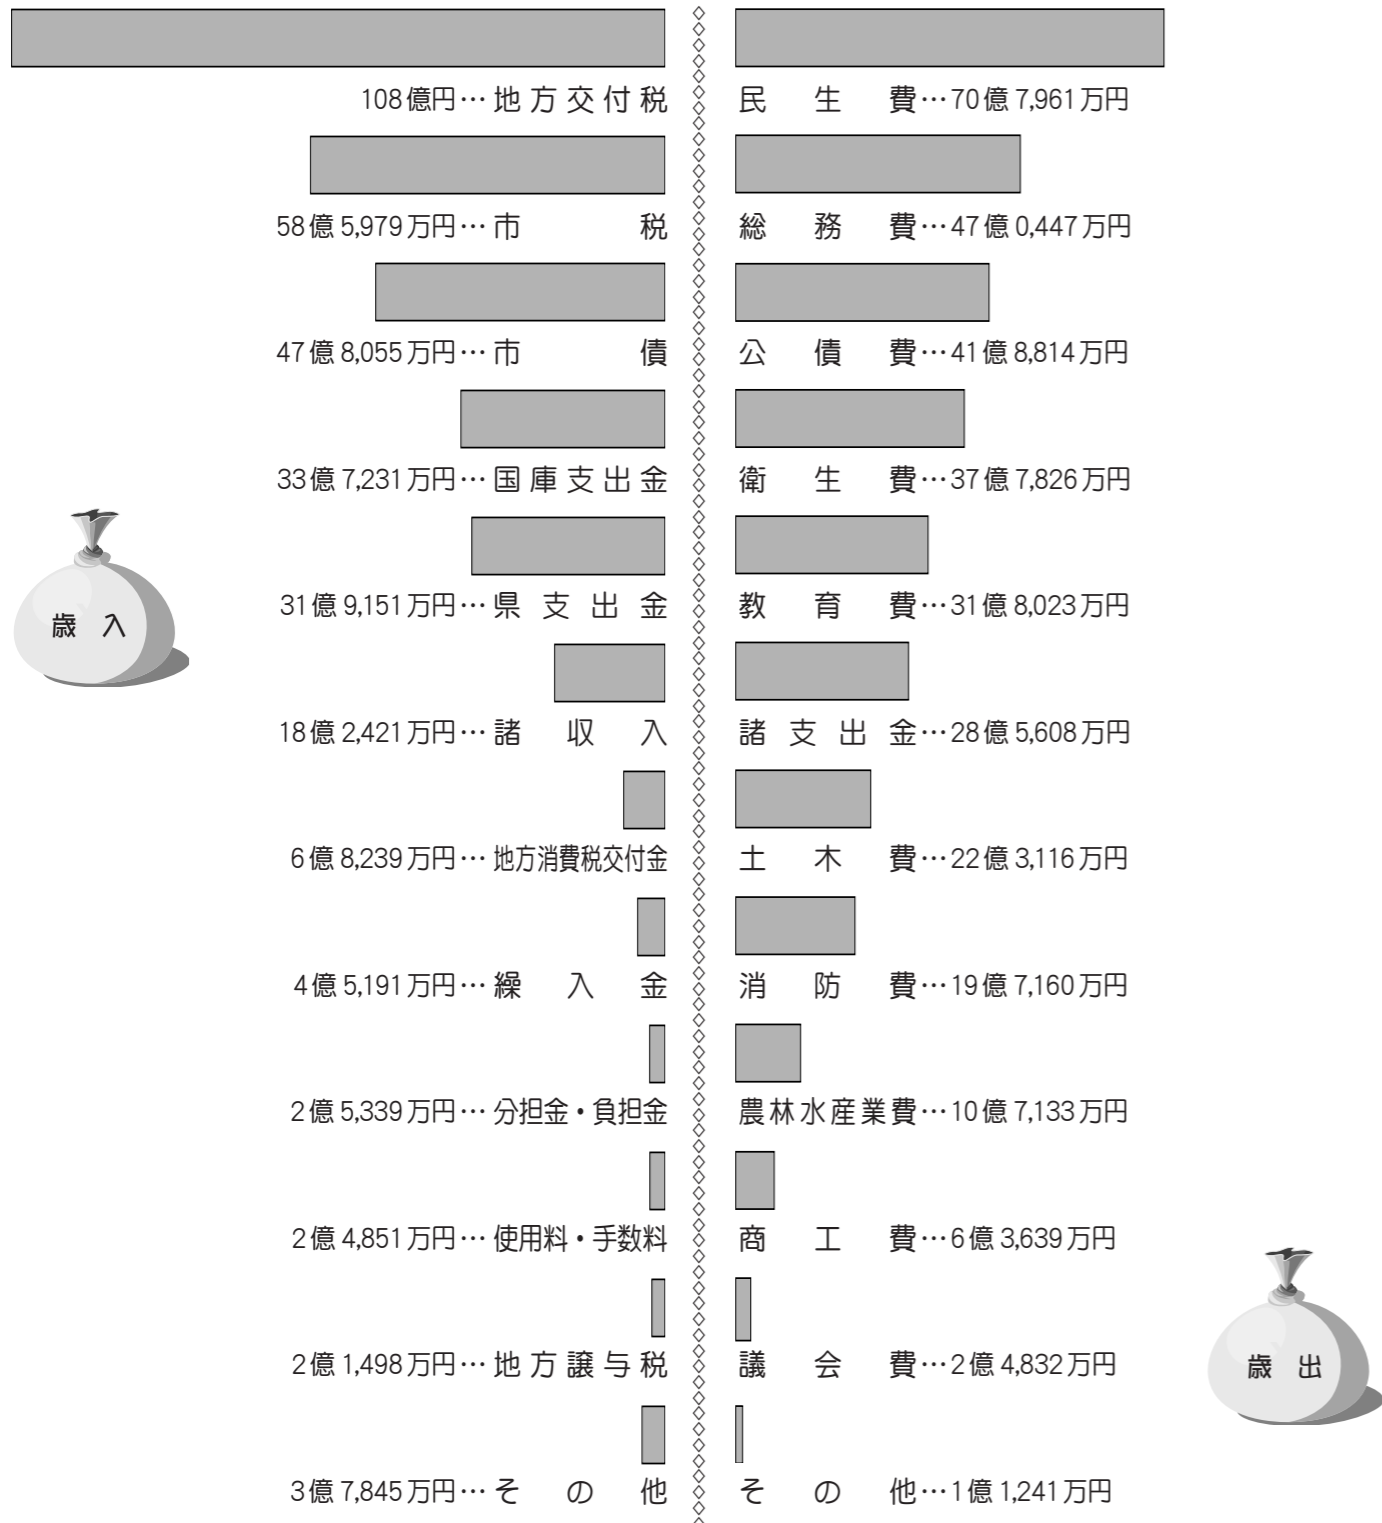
108億円…地方交付税
58億5,979万円…市税
47億8,055万円…市債
33億7,231万円…国庫支出金
31億9,151万円…県支出金
18億2,421万円…諸収入
6億8,239万円…地方消費税交付金
4億5,191万円…繰入金
2億5,339万円…分担金・負担金
2億4,851万円…使用料・手数料
2億1,498万円…地方譲与税
3億7,845万円…その他

歳入

民生費…70億7,961万円
総務費…47億0,447万円
公債費…41億8,814万円
衛生費…37億7,826万円
教育費…31億8,023万円
諸支出金…28億5,608万円
土木費…22億3,116万円
消防費…19億7,160万円
農林水産業費…10億7,133万円
商工費…6億3,639万円
議会費…2億4,832万円
その他…1億1,241万円

歳出